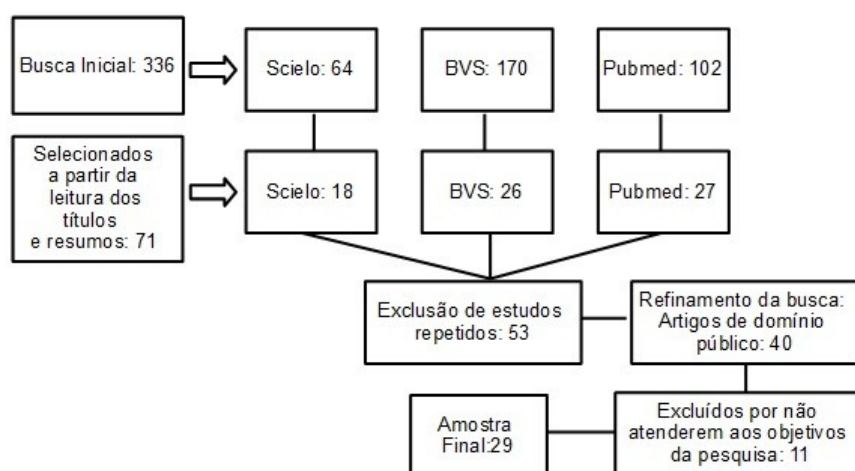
Busca Inicial: 336

Scielo: 64

BVS: 170

Pubmed: 102

Selecionados a partir da leitura dos títulos e resumos: 71

Scielo: 18

BVS: 26

Pubmed: 27

Exclusão de estudos repetidos: 53

Refinamento da busca: Artigos de domínio público: 40

Amostra Final:29

Excluídos por não atenderem aos objetivos da pesquisa: 11